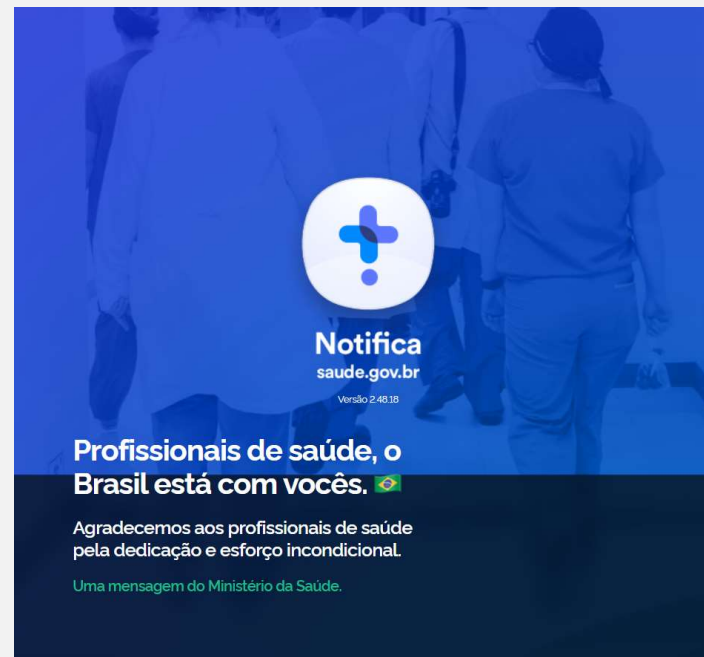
Notifica
saude.gov.br
Versão 2.48.18

Profissionais de saúde, o Brasil está com vocês. 🇧🇷

Agradecemos aos profissionais de saúde pela dedicação e esforço incondicional.

Uma mensagem do Ministério da Saúde.